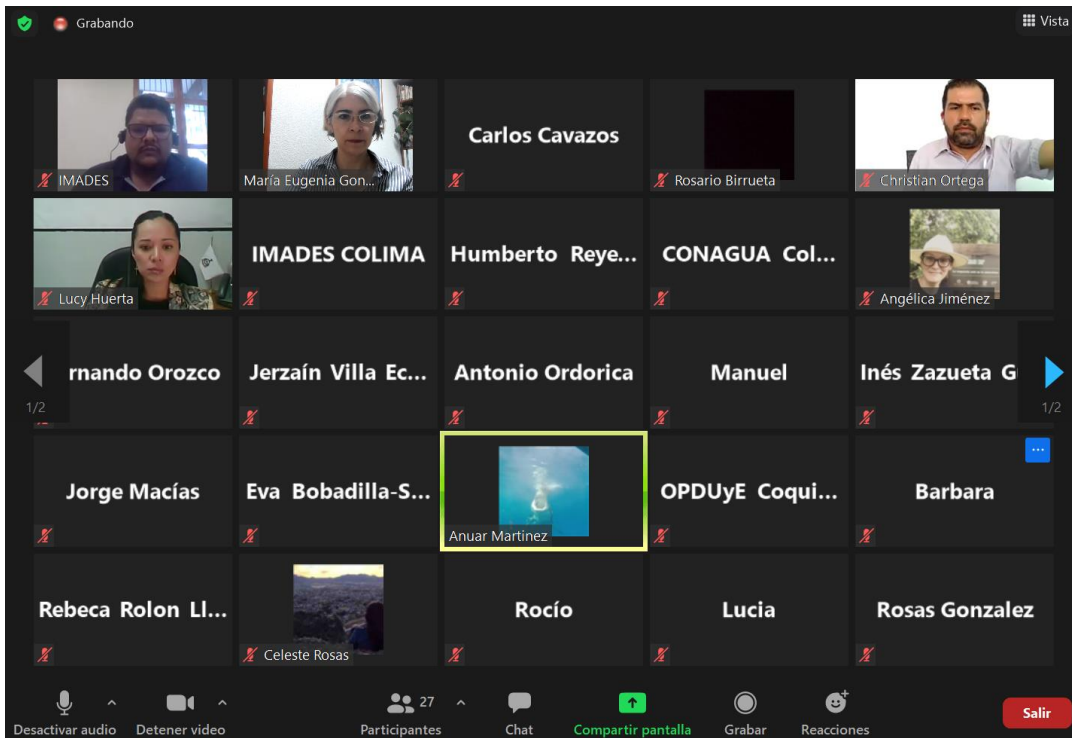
Grabando

Vista

IMADES

María Eugenia Gon...

Carlos Cavazos

Rosario Birrueta

Christian Ortega

Lucy Huerta

IMADES COLIMA

Humberto Reye...

CONAGUA Col...

Angélica Jiménez

rnando Orozco

Jerzaín Villa Ec...

Antonio Ordorica

Manuel

Inés Zazueta G

1/2

1/2

Jorge Macías

Eva Bobadilla-S...

Anuar Martinez

OPDUyE Coqui...

Barbara

Rebeca Rolon Ll...

Celeste Rosas

Rocío

Lucia

Rosas Gonzalez

Desactivar audio

Detener video

27

Participantes

Chat

Compartir pantalla

Grabar

Reacciones

Salir